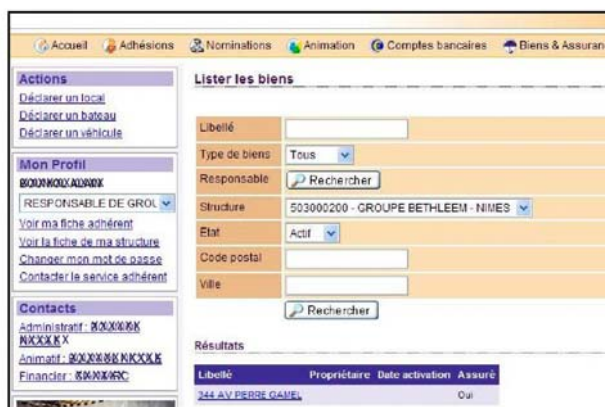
Accueil Adhésions Nominations Animation Comptes bancaires Biens & Assuran

Actions
Déclarer un local
Déclarer un bateau
Déclarer un véhicule

Mon Profil
XXXXXXXXXXX
RESPONSABLE DE GROU
Voir ma fiche adhérent
Voir la fiche de ma structure
Changer mon mot de passe
Contacter le service adhérent

Contacts
Administratif : XXXXXXX XXXXXX
Animatif : XXXXXXX XXXXX
Financier : XXXXXXX

Lister les biens

| Libellé | |
|---|---|
| Type de biens | Tous |
| Responsable | Rechercher |
| Structure | 503000200 - GROUPE BETHLEEM - NIMES |
| Etat | Actif |
| Code postal | |
| Ville | |

Rechercher

Résultats

| Libellé | Propriétaire | Date activation | Assuré |
|---|---|---|---|
| 244 AV PERRE GAMEL | | | Oui |